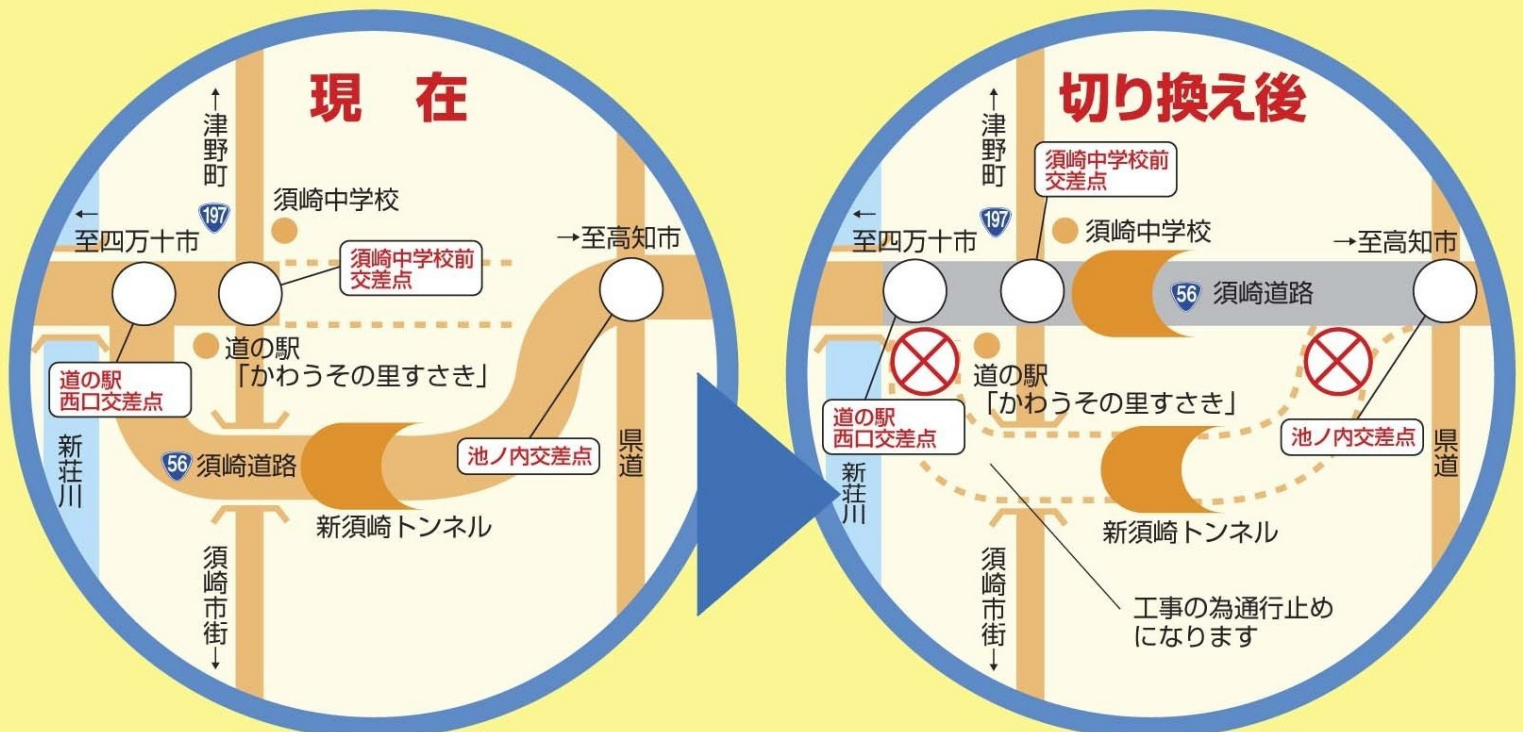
現　在

↑津野町

197

須崎中学校

←至四万十市

須崎中学校前交差点

→至高知市

道の駅「かわうその里すさき」

道の駅西口交差点

新荘川

56 須崎道路

池ノ内交差点

県道

新須崎トンネル

須崎市街↓

切り換え後

↑津野町

197

須崎中学校前交差点

←至四万十市

須崎中学校

→至高知市

56 須崎道路

道の駅「かわうその里すさき」

道の駅西口交差点

池ノ内交差点

新荘川

県道

新須崎トンネル

須崎市街↓

工事の為通行止めになります